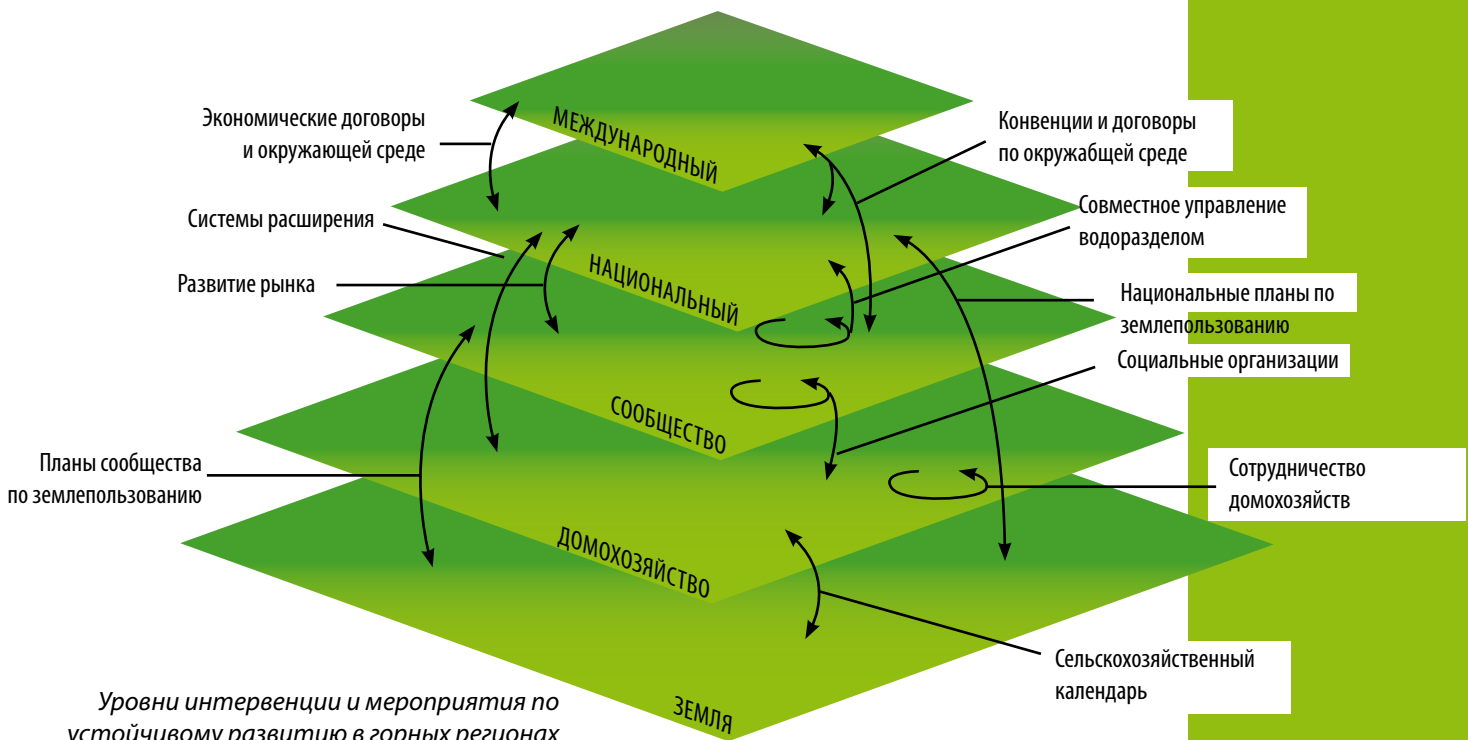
Экономические договоры и окружающей среде

МЕЖДУНАРОДНЫЙ

Конвенции и договоры по окружабщей среде

Системы расширения

Совместное управление водоразделом

Развитие рынка

НАЦИОНАЛЬНЫЙ

Национальные планы по землепользованию

Социальные организации

СООБЩЕСТВО

Планы сообщества по землепользованию

Сотрудничество домохозяйств

ДОМОХОЗЯЙСТВО

Сельскохозяйственный календарь

ЗЕМЛЯ

Уровни интервенции и мероприятия по устойчивому развитию в горных регионах